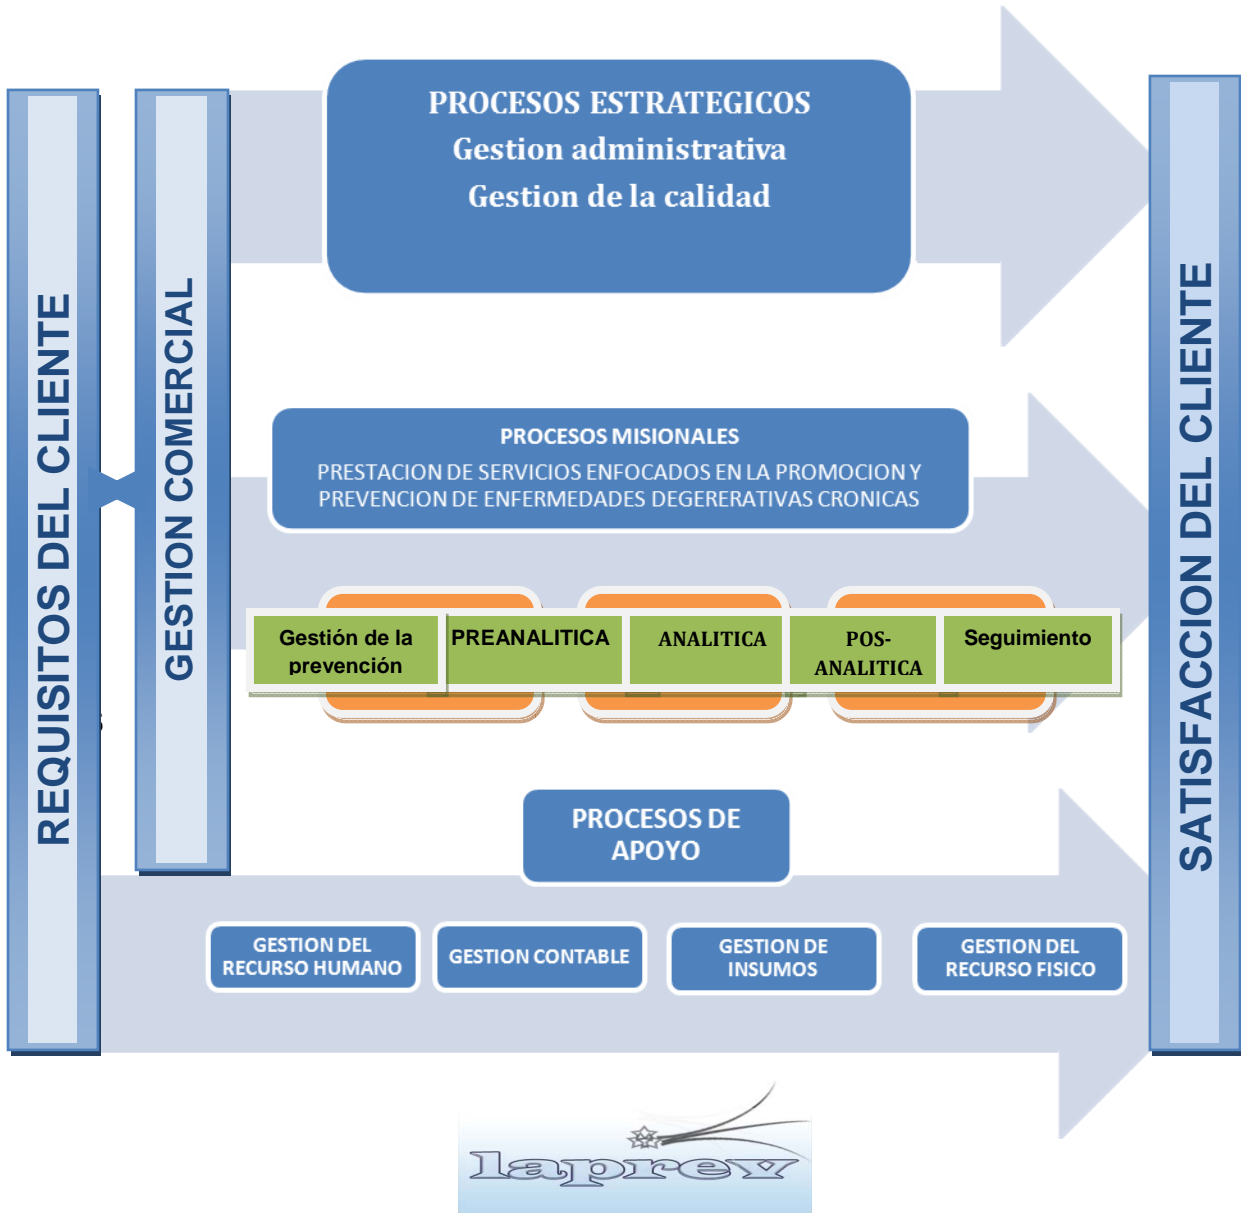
REQUISITOS DEL CLIENTE

GESTION COMERCIAL

PROCESOS ESTRATEGICOS
Gestion administrativa
Gestion de la calidad

PROCESOS MISIONALES
PRESTACION DE SERVICIOS ENFOCADOS EN LA PROMOCION Y PREVENCION DE ENFERMEDADES DEGERERATIVAS CRONICAS

Gestión de la prevención

PREANALITICA

ANALITICA

POS-ANALITICA

Seguimiento

PROCESOS DE APOYO

GESTION DEL RECURSO HUMANO

GESTION CONTABLE

GESTION DE INSUMOS

GESTION DEL RECURSO FISICO

SATISFACCION DEL CLIENTE

laprey